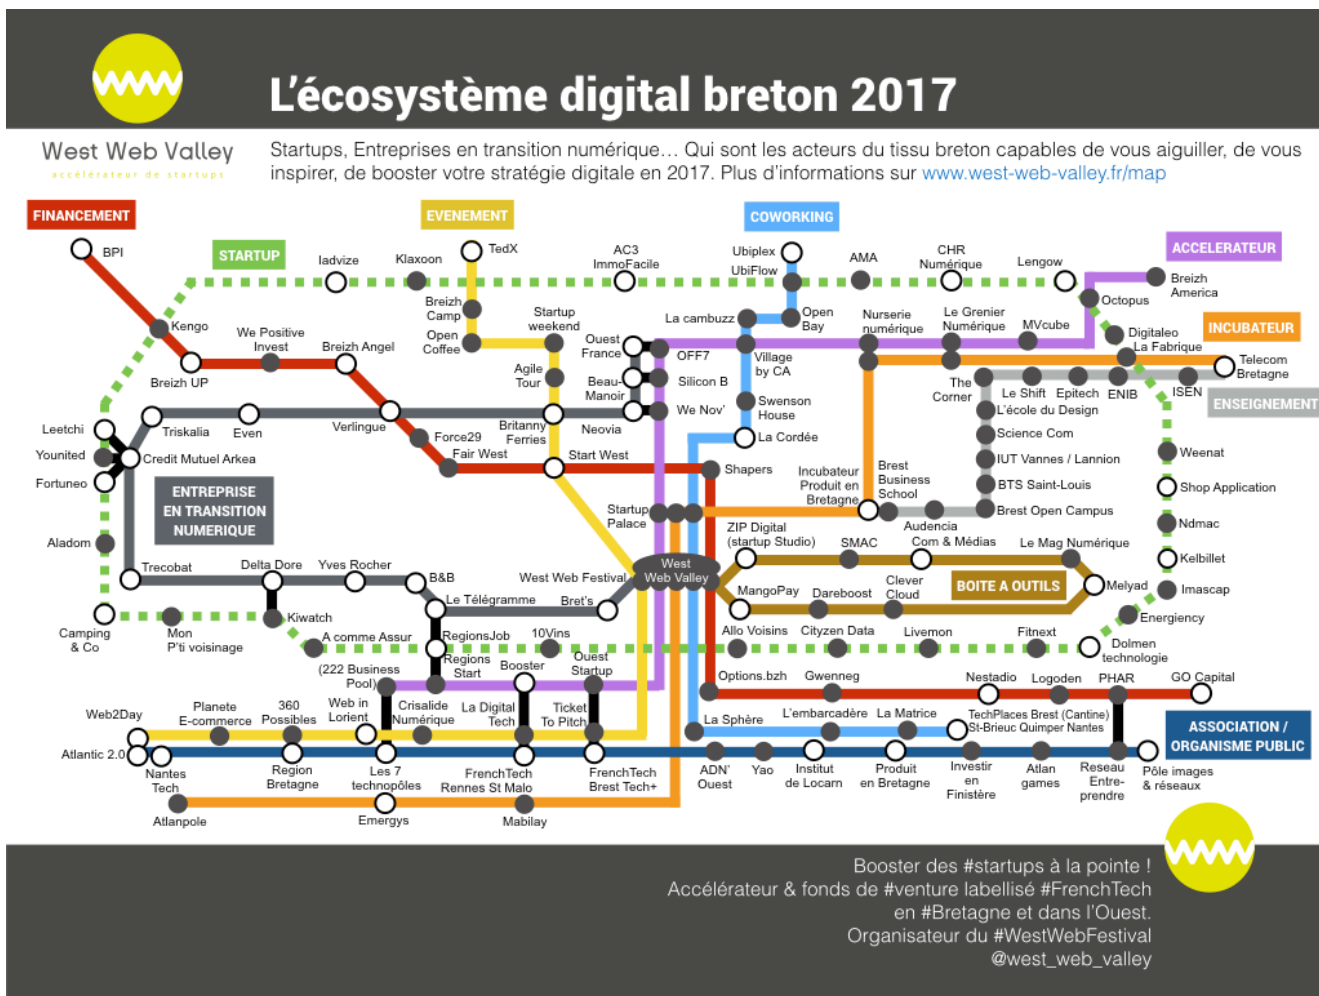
L'écosystème digital breton 2017

West Web Valley
accélérateur de startups

Startups, Entreprises en transition numérique… Qui sont les acteurs du tissu breton capables de vous aiguiller, de vous inspirer, de booster votre stratégie digitale en 2017. Plus d'informations sur www.west-web-valley.fr/map

FINANCEMENT
EVENEMENT
COWORKING
ACCELERATEUR
STARTUP
INCUBATEUR
ENSEIGNEMENT
ENTREPRISE EN TRANSITION NUMERIQUE
BOITE A OUTILS
ASSOCIATION / ORGANISME PUBLIC

BPI
Kengo
Breizh UP
We Positive Invest
Breizh Angel
Verlingue
Force29
Fair West
Iadvize
Klaxoon
TedX
Breizh Camp
Open Coffee
Startup weekend
AC3 ImmoFacile
Ubiplex
UbiFlow
AMA
CHR Numérique
Lengow
Breizh America
Octopus
Digitaleo
La Fabrique
Telecom Bretagne
ISEN
La cambuzz
Open Bay
Nurserie numérique
Le Grenier Numérique
MVcube
Ouest France
OFF7
Silicon B
We Nov'
Beau-Manoir
Agile Tour
Village by CA
Swenson House
La Cordée
The Corner
Le Shift
Epitech
ENIB
L'école du Design
Science Com
IUT Vannes / Lannion
BTS Saint-Louis
Brest Open Campus
Leetchi
Younited
Fortuneo
Triskalia
Even
Credit Mutuel Arkea
Britanny Ferries
Neovia
Start West
Shapers
Incubateur Produit en Bretagne
Brest Business School
Audencia Com & Médias
Le Mag Numérique
Weenat
Shop Application
Ndmac
Kelbillet
Imascap
Energiency
Aladom
Trecobat
Delta Dore
Yves Rocher
B&B
Startup Palace
West Web Valley
West Web Festival
ZIP Digital (startup Studio)
SMAC
Kiwatch
Le Télégramme
Bret's
MangoPay
Dareboost
Clever Cloud
Melyad
Camping & Co
Mon P'ti voisinage
A comme Assur
RegionsJob
10Vins
Allo Voisins
Citizen Data
Livemon
Fitnext
Dolmen technologie
(222 Business Pool)
Regions Start
Booster
Ouest Startup
Options.bzh
Gwenneg
Nestadio
Logoden
PHAR
GO Capital
Web2Day
Planete E-commerce
360 Possibles
Web in Lorient
Crisalide Numérique
La Digital Tech
Ticket To Pitch
La Sphère
L'embarcadère
La Matrice
TechPlaces Brest (Cantine) St-Brieuc Quimper Nantes
Atlantic 2.0
Nantes Tech
Region Bretagne
Les 7 technopôles
FrenchTech Rennes St Malo
FrenchTech Brest Tech+
ADN' Ouest
Yao
Institut de Locarn
Produit en Bretagne
Investir en Finistère
Atlan games
Reseau Entre-prendre
Pôle images & réseaux
Atlanpole
Emergys
Mabilay

Booster des #startups à la pointe !
Accélérateur & fonds de #venture labellisé #FrenchTech en #Bretagne et dans l'Ouest.
Organisateur du #WestWebFestival
@west_web_valley